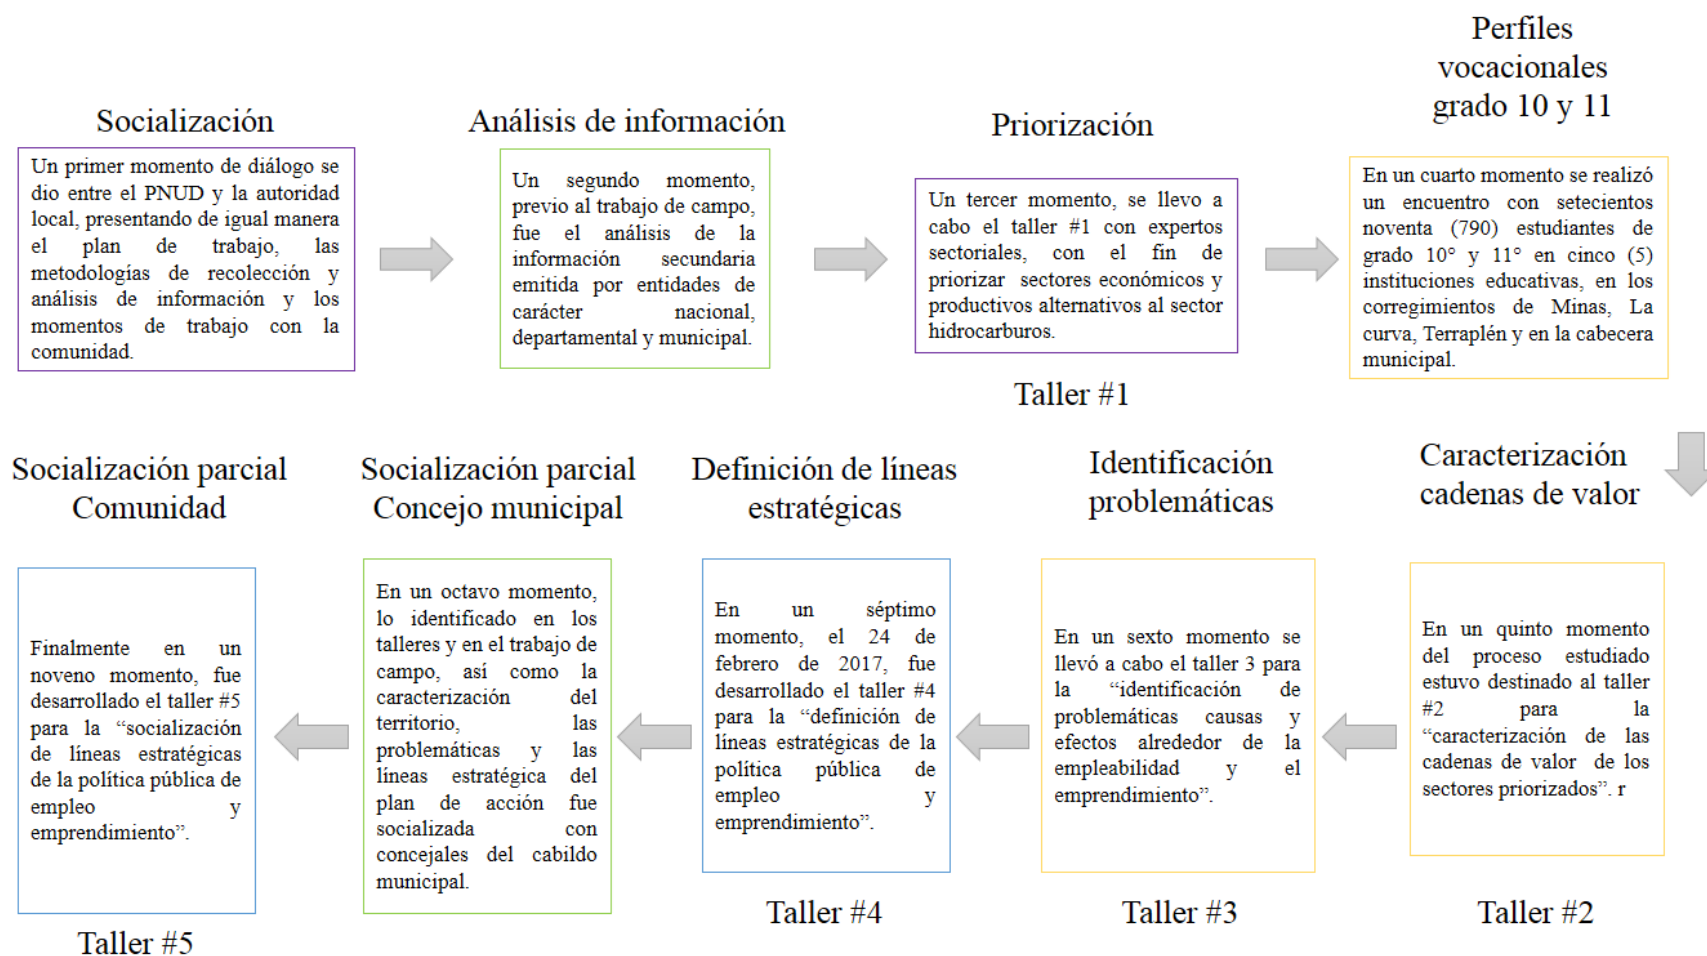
Socialización

Un primer momento de diálogo se dio entre el PNUD y la autoridad local, presentando de igual manera el plan de trabajo, las metodologías de recolección y análisis de información y los momentos de trabajo con la comunidad.

Análisis de información

Un segundo momento, previo al trabajo de campo, fue el análisis de la información secundaria emitida por entidades de carácter nacional, departamental y municipal.

Priorización

Un tercer momento, se llevo a cabo el taller #1 con expertos sectoriales, con el fin de priorizar sectores económicos y productivos alternativos al sector hidrocarburos.

Taller #1

Perfiles vocacionales grado 10 y 11

En un cuarto momento se realizó un encuentro con setecientos noventa (790) estudiantes de grado 10° y 11° en cinco (5) instituciones educativas, en los corregimientos de Minas, La curva, Terraplén y en la cabecera municipal.

Caracterización cadenas de valor

En un quinto momento del proceso estudiado estuvo destinado al taller #2 para la "caracterización de las cadenas de valor de los sectores priorizados". r

Taller #2

Identificación problemáticas

En un sexto momento se llevó a cabo el taller 3 para la "identificación de problemáticas causas y efectos alrededor de la empleabilidad y el emprendimiento".

Taller #3

Definición de líneas estratégicas

En un séptimo momento, el 24 de febrero de 2017, fue desarrollado el taller #4 para la "definición de líneas estratégicas de la política pública de empleo y emprendimiento".

Taller #4

Socialización parcial Concejo municipal

En un octavo momento, lo identificado en los talleres y en el trabajo de campo, así como la caracterización del territorio, las problemáticas y las líneas estratégica del plan de acción fue socializada con concejales del cabildo municipal.

Socialización parcial Comunidad

Finalmente en un noveno momento, fue desarrollado el taller #5 para la "socialización de líneas estratégicas de la política pública de empleo y emprendimiento".

Taller #5